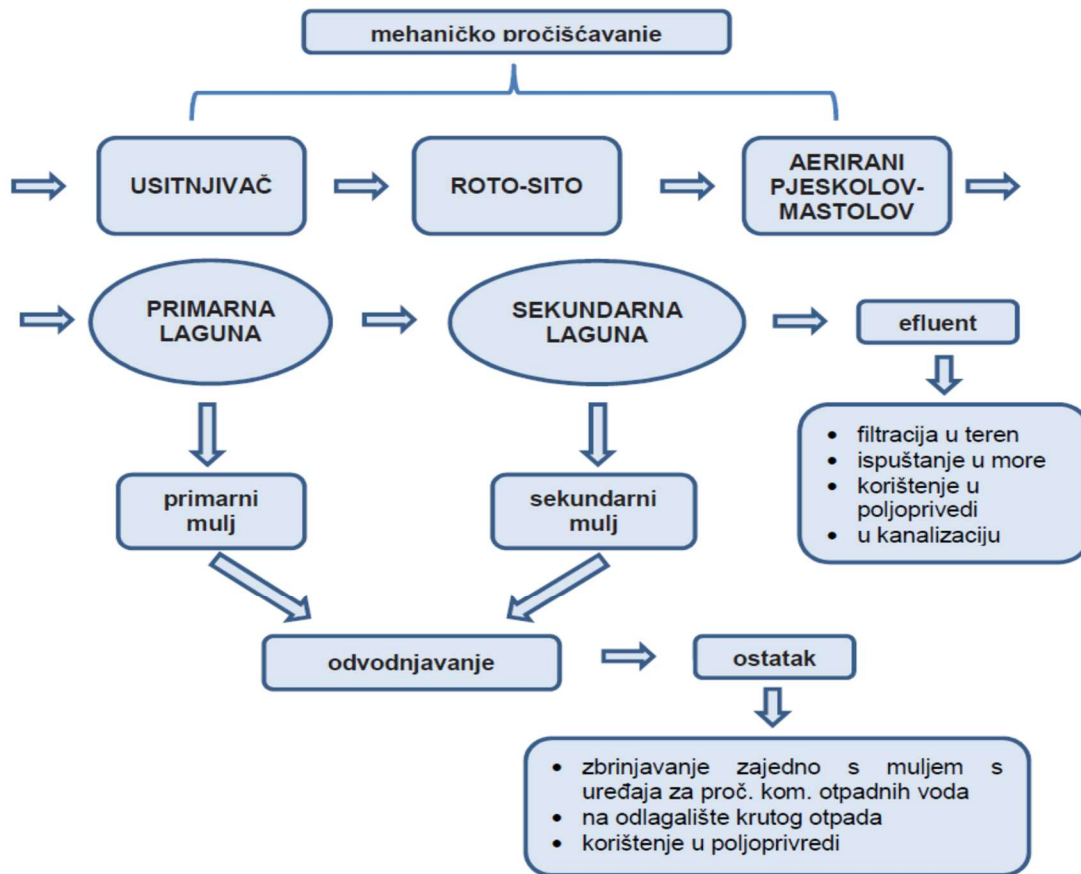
mehaničko pročišćavanje

USITNJIVAČ

ROTO-SITO

AERIRANI PJESKOLOV-MASTOLOV

PRIMARNA LAGUNA

SEKUNDARNA LAGUNA

efluent

- filtracija u teren
- ispuštanje u more
- korištenje u poljoprivredi
- u kanalizaciju

primarni mulj

sekundarni mulj

odvodnjavanje

ostatak

- zbrinjavanje zajedno s muljem s uređaja za proč. kom. otpadnih voda
- na odlagalište krutog otpada
- korištenje u poljoprivredi